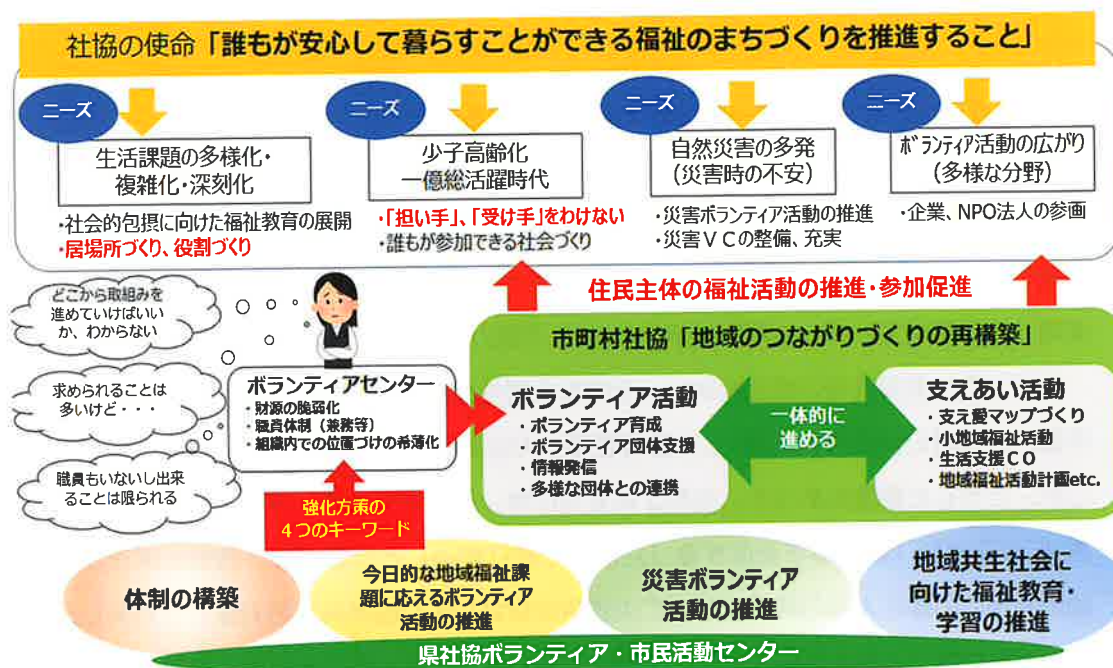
社協の使命「誰もが安心して暮らすことができる福祉のまちづくりを推進すること」

ニーズ

生活課題の多様化・複雑化・深刻化

・社会的包摂に向けた福祉教育の展開
・居場所づくり、役割づくり

ニーズ

少子高齢化
一億総活躍時代

・「担い手」、「受け手」をわけない
・誰もが参加できる社会づくり

ニーズ

自然災害の多発
（災害時の不安）

・災害ボランティア活動の推進
・災害ＶＣの整備、充実

ニーズ

ボランティア活動の広がり
（多様な分野）

・企業、NPO法人の参画

住民主体の福祉活動の推進・参加促進

どこから取組みを進めていけばいいか、わからない

求められることは多いけど・・・

職員もいないし出来ることは限られる

ボランティアセンター
・財源の脆弱化
・職員体制（兼務等）
・組織内での位置づけの希薄化

強化方策の
４つのキーワード

市町村社協「地域のつながりづくりの再構築」

ボランティア活動
・ボランティア育成
・ボランティア団体支援
・情報発信
・多様な団体との連携

一体的に
進める

支えあい活動
・支え愛マップづくり
・小地域福祉活動
・生活支援ＣＯ
・地域福祉活動計画etc.

体制の構築

今日的な地域福祉課題に応えるボランティア活動の推進

災害ボランティア活動の推進

地域共生社会に向けた福祉教育・学習の推進

県社協ボランティア・市民活動センター